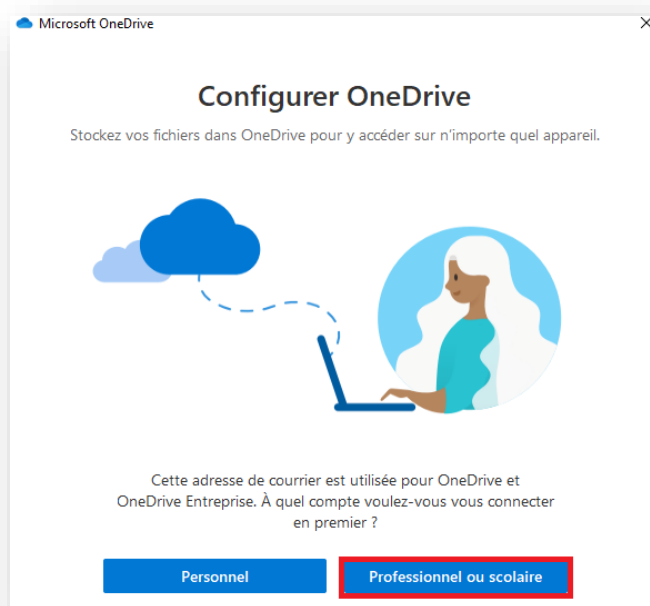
Microsoft OneDrive

×

Configurer OneDrive

Stockez vos fichiers dans OneDrive pour y accéder sur n'importe quel appareil.

Cette adresse de courrier est utilisée pour OneDrive et OneDrive Entreprise. À quel compte voulez-vous vous connecter en premier ?

Personnel

Professionnel ou scolaire